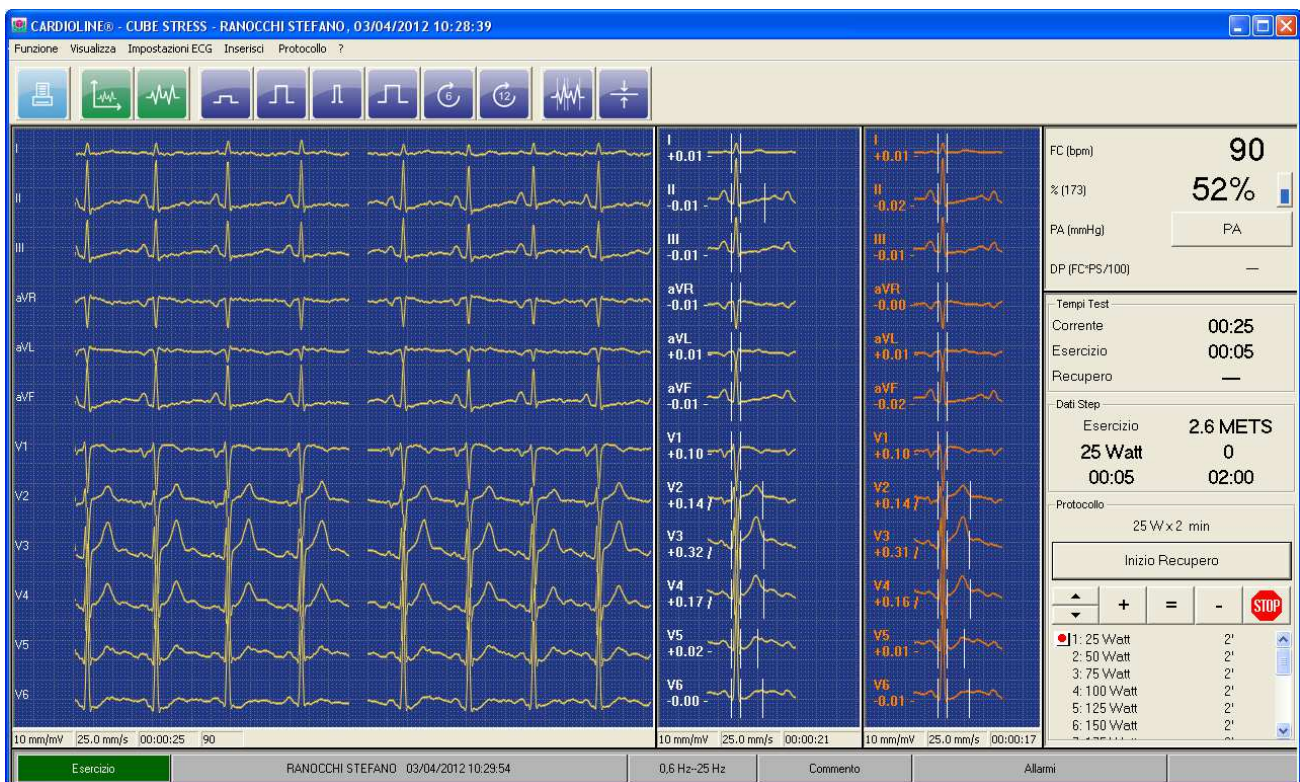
CARDIOLINE® - CUBE STRESS - RANOCCHI STEFANO , 03/04/2012 10:28:39

Funzione Visualizza Impostazioni ECG Inserisci Protocollo ?

I
II
III
aVR
aVL
aVF
V1
V2
V3
V4
V5
V6

10 mm/mV 25.0 mm/s 00:00:25 90

I +0.01
II -0.01
III -0.01
aVR -0.01
aVL +0.01
aVF -0.01
V1 +0.10
V2 +0.14
V3 +0.32
V4 +0.17
V5 +0.02
V6 -0.00

10 mm/mV 25.0 mm/s 00:00:21

I +0.01
II -0.02
III -0.01
aVR -0.00
aVL +0.01
aVF -0.02
V1 +0.10
V2 +0.14
V3 +0.31
V4 +0.16
V5 +0.01
V6 -0.01

10 mm/mV 25.0 mm/s 00:00:17

FC (bpm) 90
% (173) 52%
PA (mmHg) PA
DP (FC*PS/100) —

Tempi Test
Corrente 00:25
Esercizio 00:05
Recupero —

Dati Step
Esercizio 2.6 METS
25 Watt 0
00:05 02:00

Protocollo
25 W x 2 min

Inizio Recupero

+ = - STOP

1: 25 Watt 2'
2: 50 Watt 2'
3: 75 Watt 2'
4: 100 Watt 2'
5: 125 Watt 2'
6: 150 Watt 2'
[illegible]

Esercizio
RANOCCHI STEFANO 03/04/2012 10:29:54
0,6 Hz--25 Hz
Commento
Allarmi